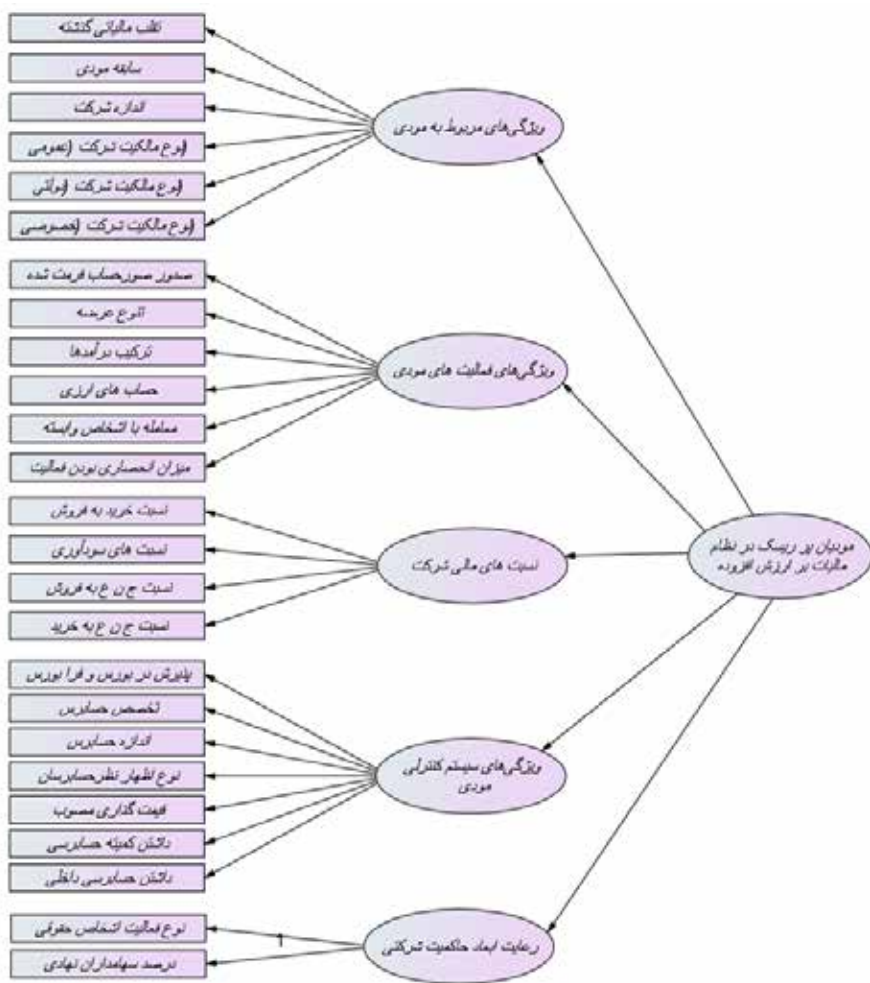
مودیان پر ریسک در نظام مالیات بر ارزش افزوده

ویژگی‌های مربوط به مودی

تقلب مالیاتی گذشته
سابقه مودی
اندازه شرکت
نوع مالکیت شرکت (عمومی
نوع مالکیت شرکت (دولتی
نوع مالکیت شرکت (خصوصی

ویژگی‌های فعالیت های مودی

صدور صورتحساب فرمت شده
انواع عرضه
ترکیب درآمدها
حساب های ارزی
معامله با اشخاص وابسته
میزان انحصاری بودن فعالیت

نسبت های مالی شرکت

نسبت خرید به فروش
نسبت های سودآوری
نسبت ج ن ع به فروش
نسبت ج ن ع به خرید

ویژگی‌های سیستم کنترلی مودی

پذیرش در بورس و فرا بورس
تخصص حسابرس
اندازه حسابرس
نوع اظهار نظرحسابرسان
قیمت گذاری مصوب
داشتن کمیته حسابرسی
داشتن حسابرسی داخلی

رعایت ابعاد حاکمیت شرکتی

نوع فعالیت اشخاص حقوقی
درصد سهامداران نهادی

1